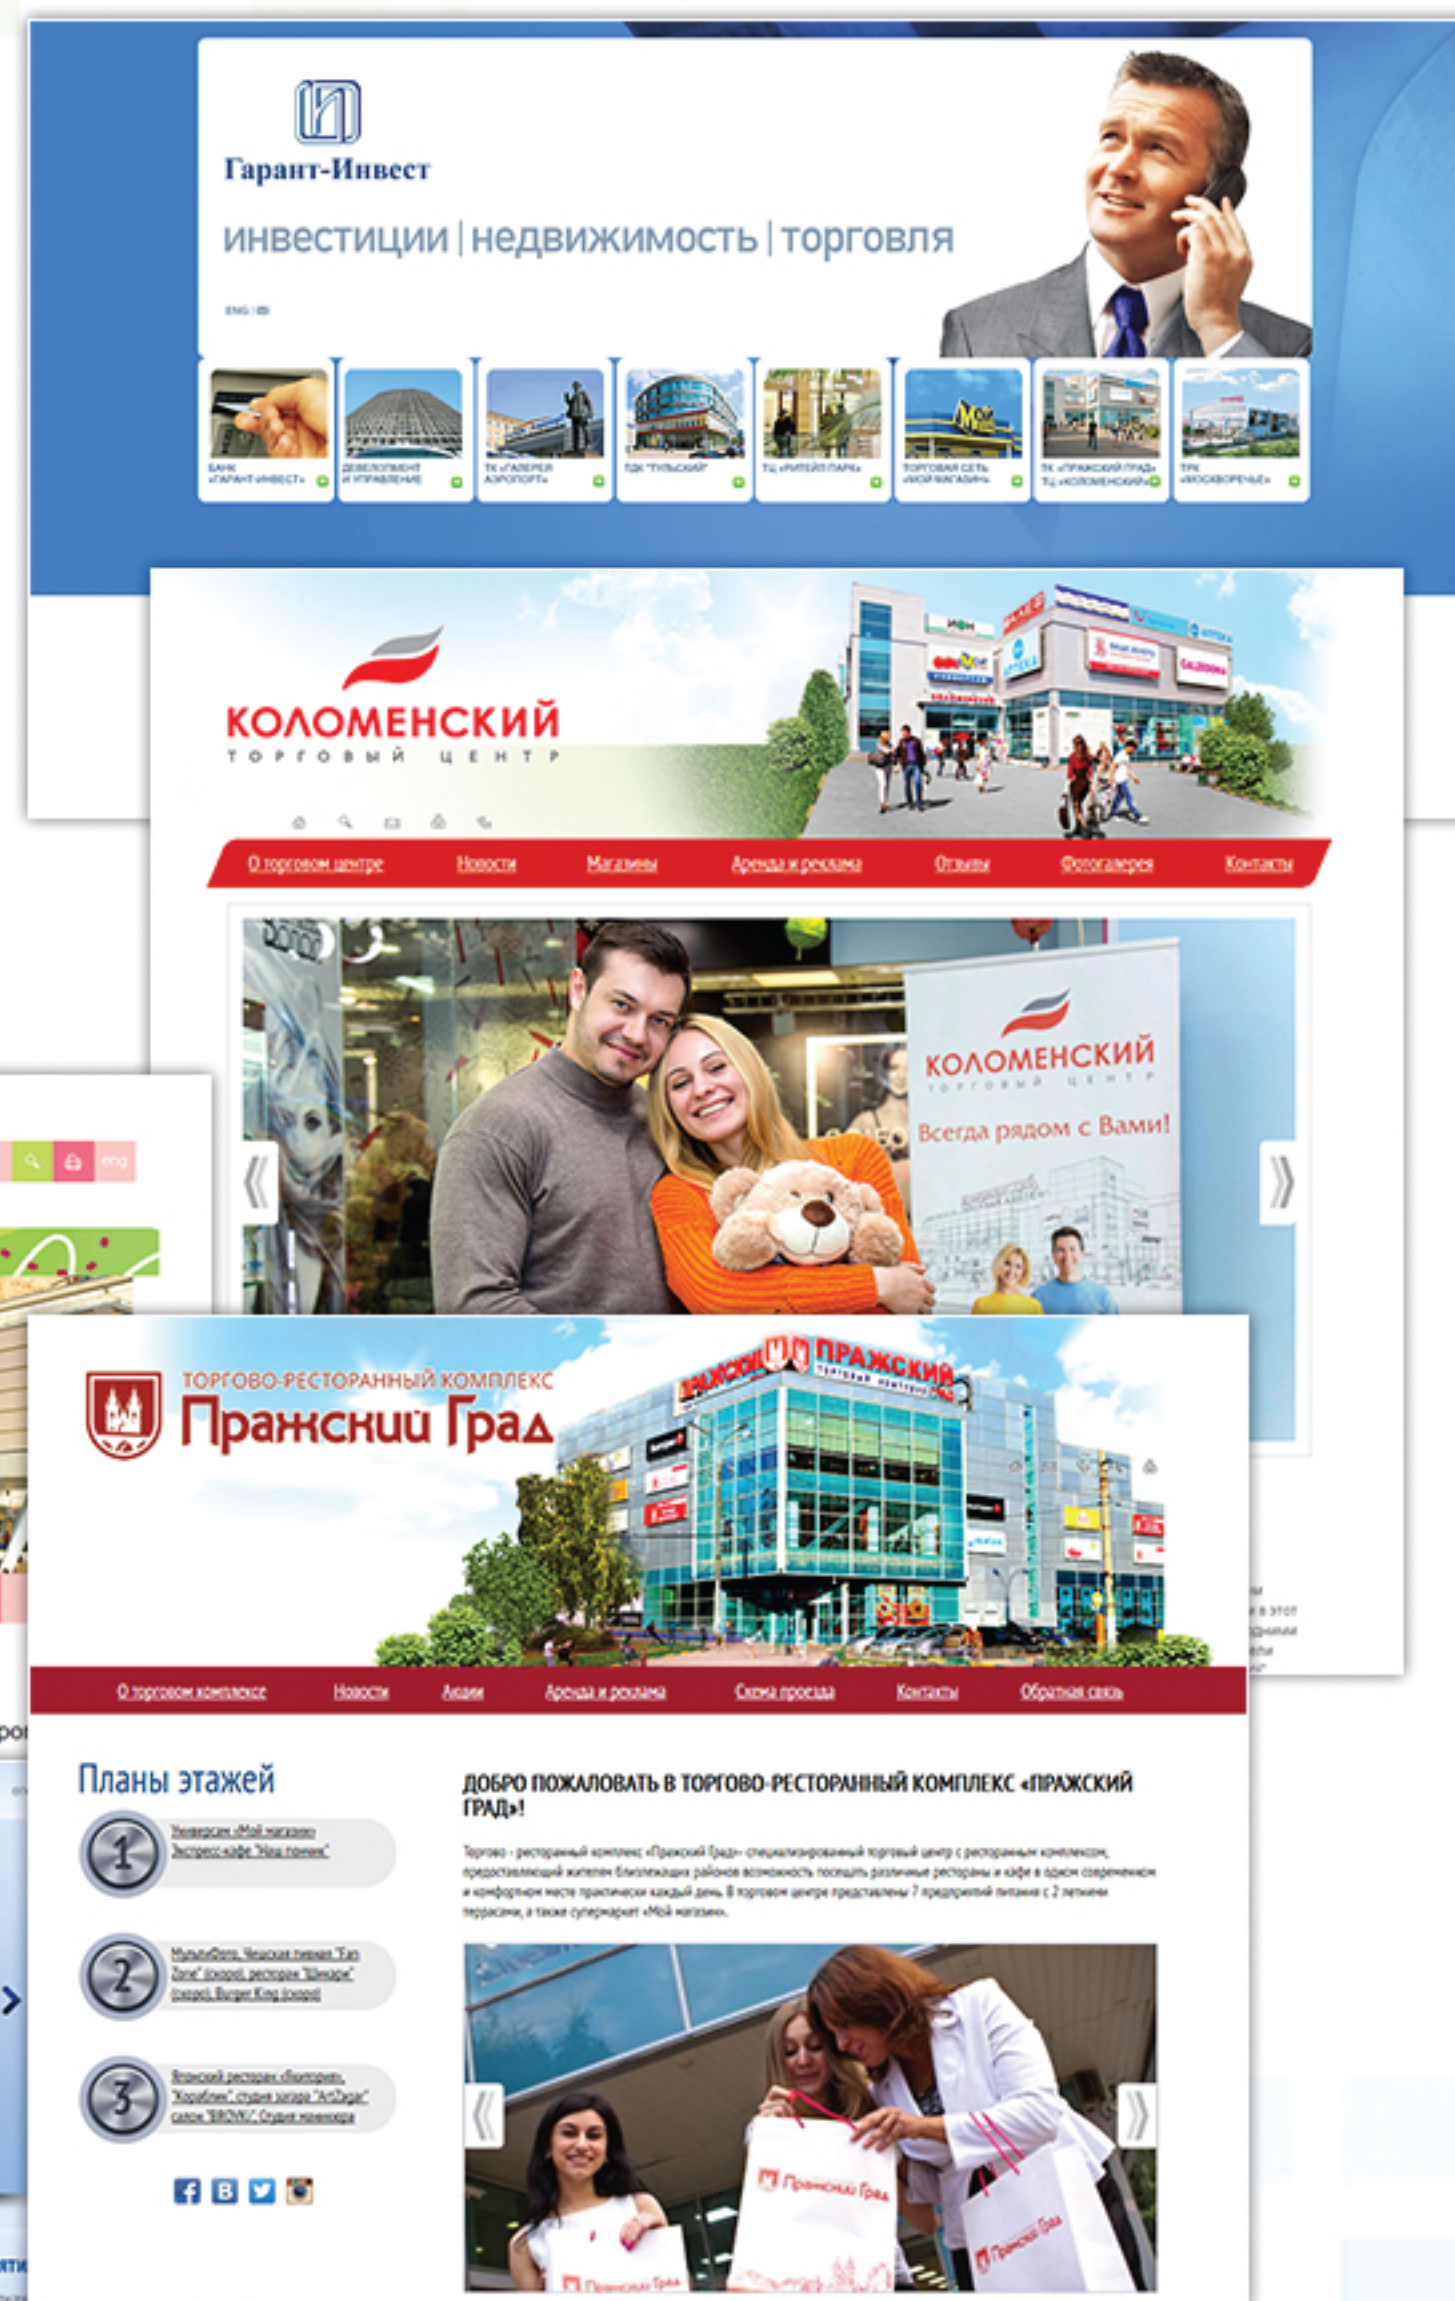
Гарант-Инвест

инвестиции | недвижимость | торговля

ENG

БАНК «ГАРАНТ-ИНВЕСТ»

ДЕВЕЛОПМЕНТ И УПРАВЛЕНИЕ

ТК «ГАЛЕРЕЯ АЭРОПОРТ»

ТДК "ТУЛЬСКИЙ"

ТЦ «РИТЕЙЛ ПАРК»

ТОРГОВАЯ СЕТЬ «МОЙ МАГАЗИН»

ТК «ПРАЖСКИЙ ГРАД» ТЦ «КОЛОМЕНСКИЙ»

ТРК «МОСКВОРЕЧЬЕ»

КОЛОМЕНСКИЙ
ТОРГОВЫЙ ЦЕНТР

О торговом центре | Новости | Магазины | Аренда и реклама | Отзывы | Фотогалерея | Контакты

КОЛОМЕНСКИЙ
ТОРГОВЫЙ ЦЕНТР
Всегда рядом с Вами!

eng

ТОРГОВО-РЕСТОРАННЫЙ КОМПЛЕКС
Пражский Град

ПРАЖСКИЙ
ТОРГОВЫЙ КОМПЛЕКС

О торговом комплексе | Новости | Акции | Аренда и реклама | Схема проезда | Контакты | Обратная связь

Планы этажей

1 Универсам «Мой магазин» Экспресс-кафе "Наш пончик"

2 МультиФото, Чешская пивная "Fan Zone" (скоро), ресторан "Шанхай" (скоро), Burger King (скоро)

3 Японский ресторан «Тануки», "Кораблик", студия загара "ArtZagar", салон "BRONX", Студия маникюра

ДОБРО ПОЖАЛОВАТЬ В ТОРГОВО-РЕСТОРАННЫЙ КОМПЛЕКС «ПРАЖСКИЙ ГРАД»!

Торгово - ресторанный комплекс «Пражский Град» специализированный торговый центр с ресторанным комплексом, предоставляющий жителям близлежащих районов возможность посещать различные рестораны и кафе в одном современном и комфортном месте практически каждый день. В торговом центре представлены 7 предприятий питания с 2 летними террасами, а также супермаркет «Мой магазин».

Пражский Град